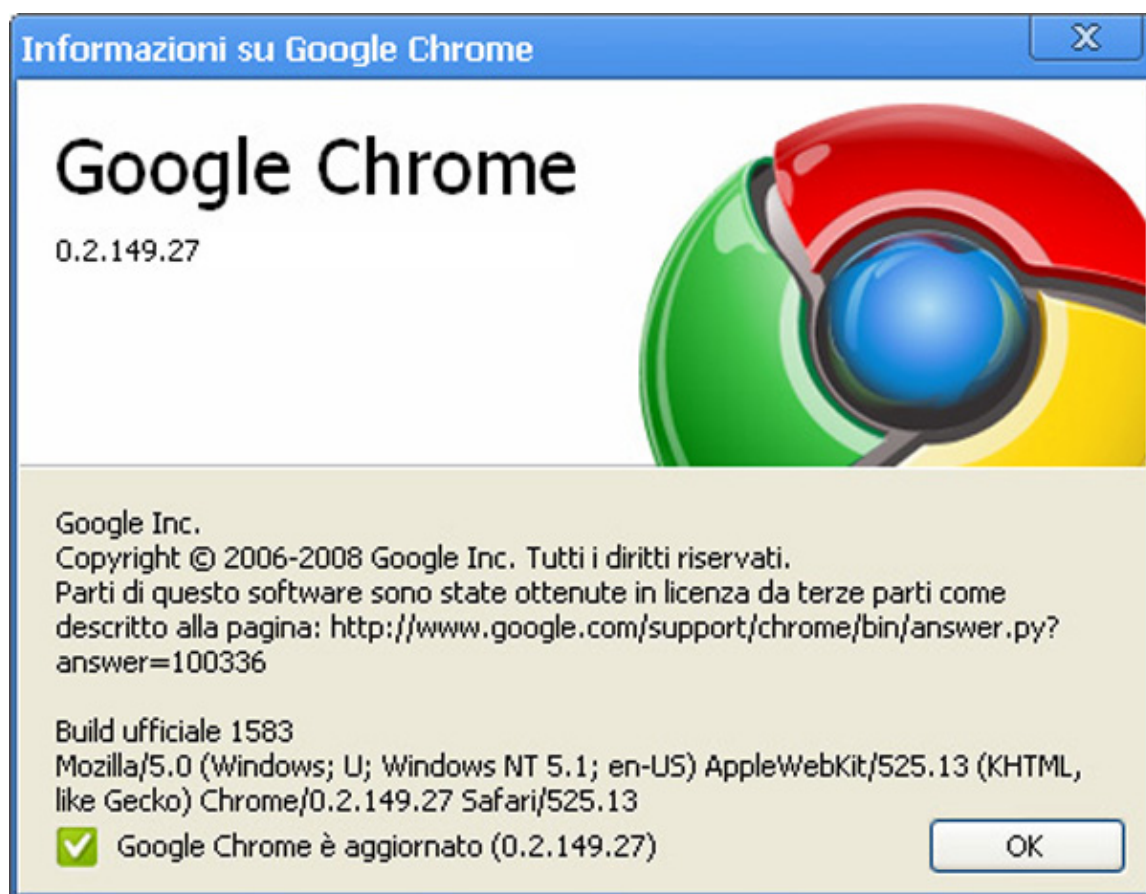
Informazioni su Google Chrome

X

Google Chrome

0.2.149.27

Google Inc.
Copyright © 2006-2008 Google Inc. Tutti i diritti riservati.
Parti di questo software sono state ottenute in licenza da terze parti come descritto alla pagina: http://www.google.com/support/chrome/bin/answer.py?answer=100336

Build ufficiale 1583
Mozilla/5.0 (Windows; U; Windows NT 5.1; en-US) AppleWebKit/525.13 (KHTML, like Gecko) Chrome/0.2.149.27 Safari/525.13

Google Chrome è aggiornato (0.2.149.27)

OK